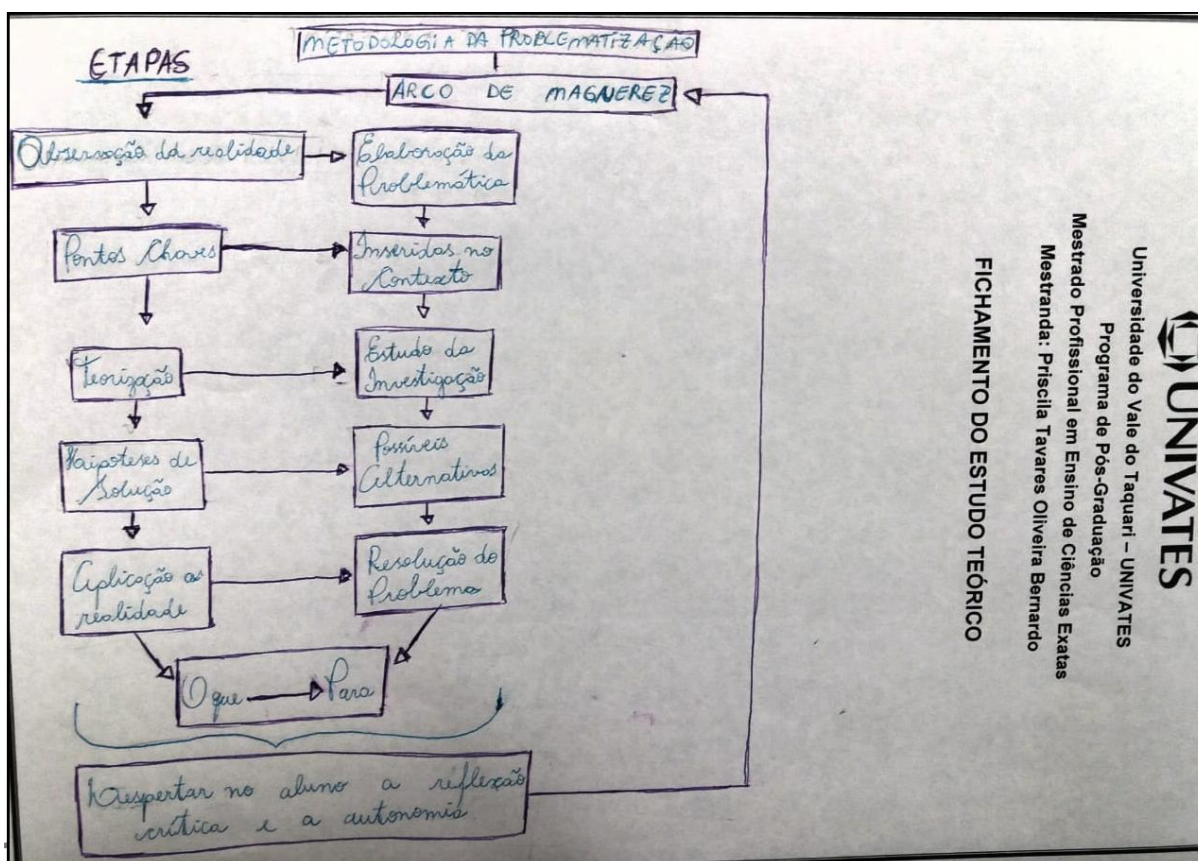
METODOLOGIA DA PROBLEMATIZAÇÃO

ETAPAS

ARCO DE MAGUEREZ

Observação da realidade

Elaboração da Problemática

Pontos Chaves

Inseridas no Contexto

Teorização

Estudo da Investigação

Haipóteses de Solução

Possíveis Alternativas

Aplicação as realidade

Resolução do Problema

O que

Para

Despertar no aluno a reflexão crítica e a autonomia

UNIVATES

Universidade do Vale do Taquari – UNIVATES
Programa de Pós-Graduação
Mestrado Profissional em Ensino de Ciências Exatas
Mestranda: Priscila Tavares Oliveira Bernardo

FICHAMENTO DO ESTUDO TEÓRICO